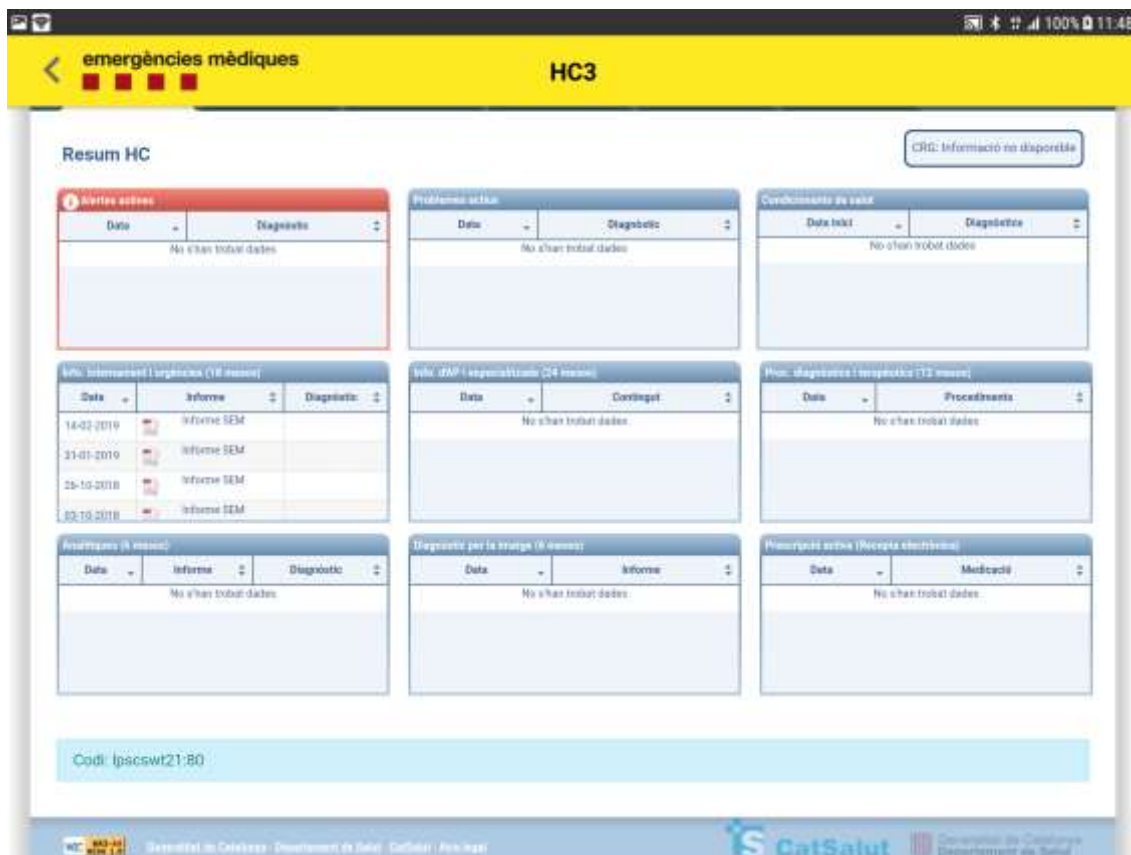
100% 11:48

emergències mèdiques

HC3

Resum HC

CRG: Informació no disponible

Alertes actives

| Data | Diagnòstic |
|---|---|
| No s'han trobat dades | |

Problemes actius

| Data | Diagnòstic |
|---|---|
| No s'han trobat dades | |

Condicionants de salut

| Data Inici | Diagnòstics |
|---|---|
| No s'han trobat dades | |

Info. Internament i urgències (18 mesos)

| Data | Informe | Diagnòstic |
|---|---|---|
| 14-02-2019 | Informe SEM | |
| 21-01-2019 | Informe SEM | |
| 26-10-2018 | Informe SEM | |
| 03-10-2018 | Informe SEM | |

Info. dAP i especialitzada (24 mesos)

| Data | Contingut |
|---|---|
| No s'han trobat dades | |

Proc. diagnòstics i terapèutics (12 mesos)

| Data | Procediments |
|---|---|
| No s'han trobat dades | |

Analítiques (6 mesos)

| Data | Informe | Diagnòstic |
|---|---|---|
| No s'han trobat dades | | |

Diagnòstic per la imatge (6 mesos)

| Data | Informe |
|---|---|
| No s'han trobat dades | |

Prescripció activa (Recepta electrònica)

| Data | Medicació |
|---|---|
| No s'han trobat dades | |

Codi: lpscswt21:80

Generalitat de Catalunya · Departament de Salut · CatSalut · Avís legal

CatSalut

Generalitat de Catalunya Departament de Salut